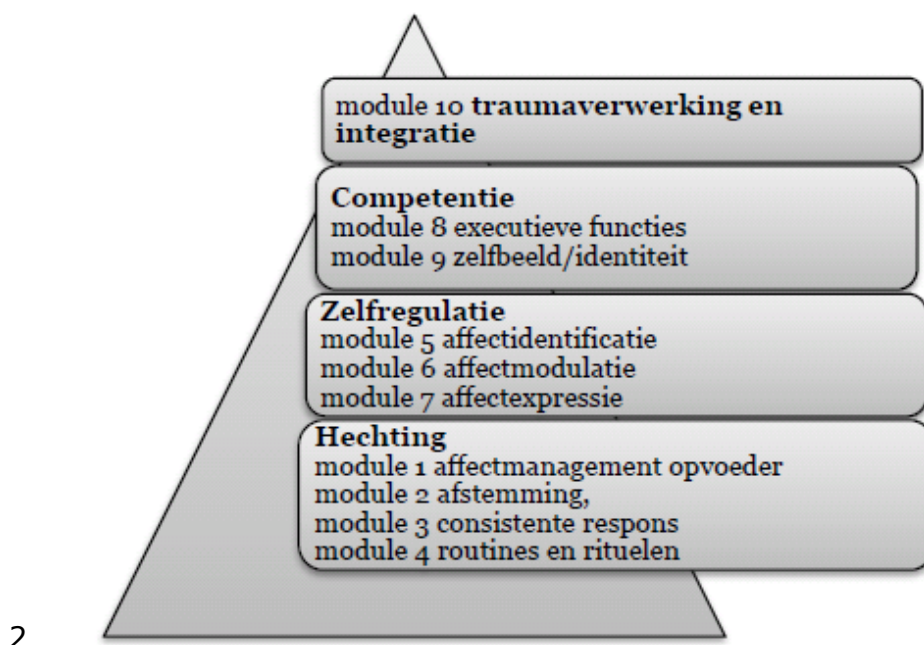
module 10 **traumaverwerking en integratie**

**Competentie**
module 8 executieve functies
module 9 zelfbeeld/identiteit

**Zelfregulatie**
module 5 affectidentificatie
module 6 affectmodulatie
module 7 affectexpressie

**Hechting**
module 1 affectmanagement opvoeder
module 2 afstemming,
module 3 consistente respons
module 4 routines en rituelen

2